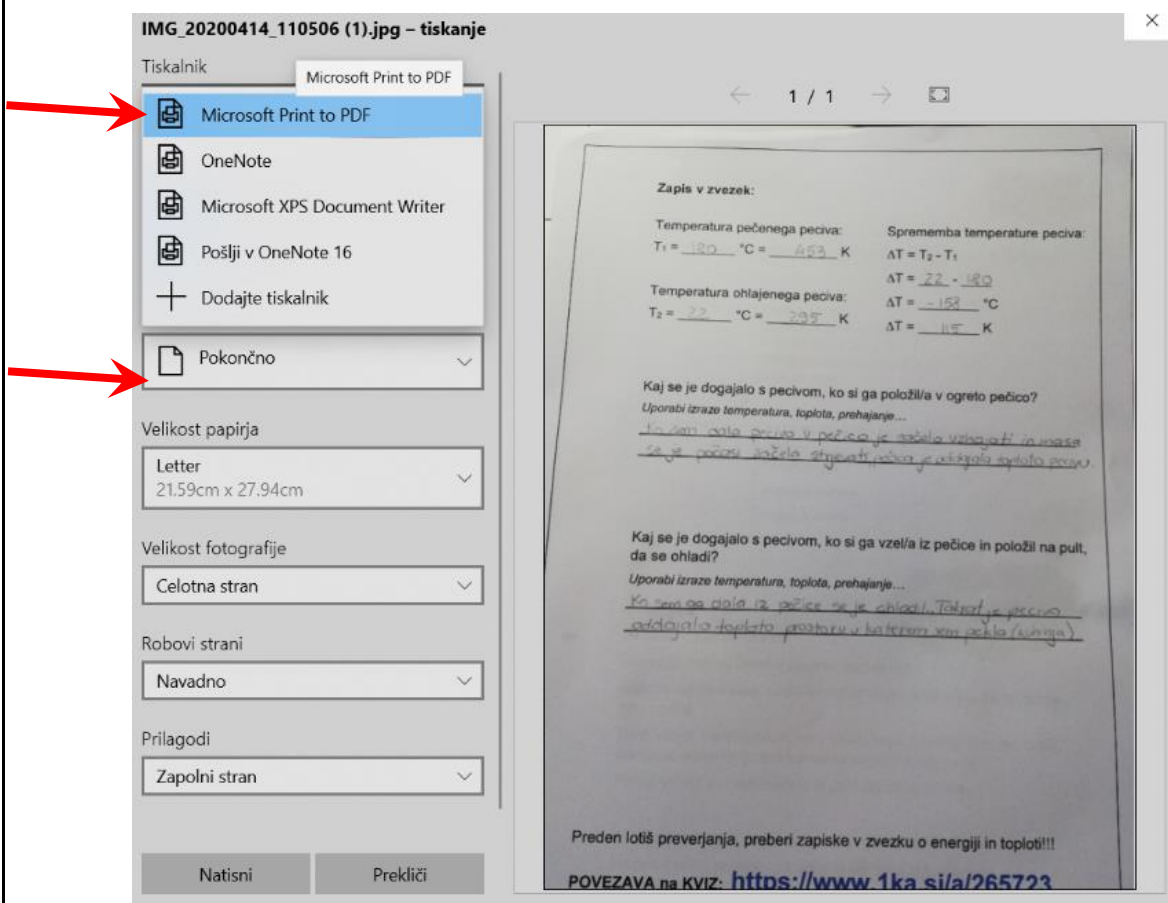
IMG_20200414_110506 (1).jpg – tiskanje

Tiskalnik

Microsoft Print to PDF

Microsoft Print to PDF

OneNote

Microsoft XPS Document Writer

Pošlji v OneNote 16

Dodajte tiskalnik

Pokončno

Velikost papirja

Letter
21.59cm x 27.94cm

Velikost fotografije

Celotna stran

Robovi strani

Navadno

Prilagodi

Zapolni stran

Natisni

Prekliči

1 / 1

Zapis v zvezek:

Temperatura pečenega peciva:
$T_1$ = 180 °C = 453 K

Temperatura ohlajenega peciva:
$T_2$ = 22 °C = 295 K

Sprememba temperature peciva:
$\Delta T = T_2 - T_1$
$\Delta T$ = 22 - 180
$\Delta T$ = -158 °C
$\Delta T$ = 115 K

Kaj se je dogajalo s pecivom, ko si ga položil/a v ogreto pečico?
Uporabi izraze temperatura, toplota, prehajanje…
Ko sem dala pecivo v pečico je začelo vzhajati in masa se je počasi začela strjevati, pečica je oddajala toploto pecivu.

Kaj se je dogajalo s pecivom, ko si ga vzel/a iz pečice in položil na pult, da se ohladi?
Uporabi izraze temperatura, toplota, prehajanje…
Ko sem ga dala iz pečice se je ohladil. Tako je pecivo oddajalo toploto prostoru v katerem sem pekla (kuhinja)

Preden lotiš preverjanja, preberi zapiske v zvezku o energiji in toploti!!!

POVEZAVA na KVIZ: https://www.1ka.si/a/265723